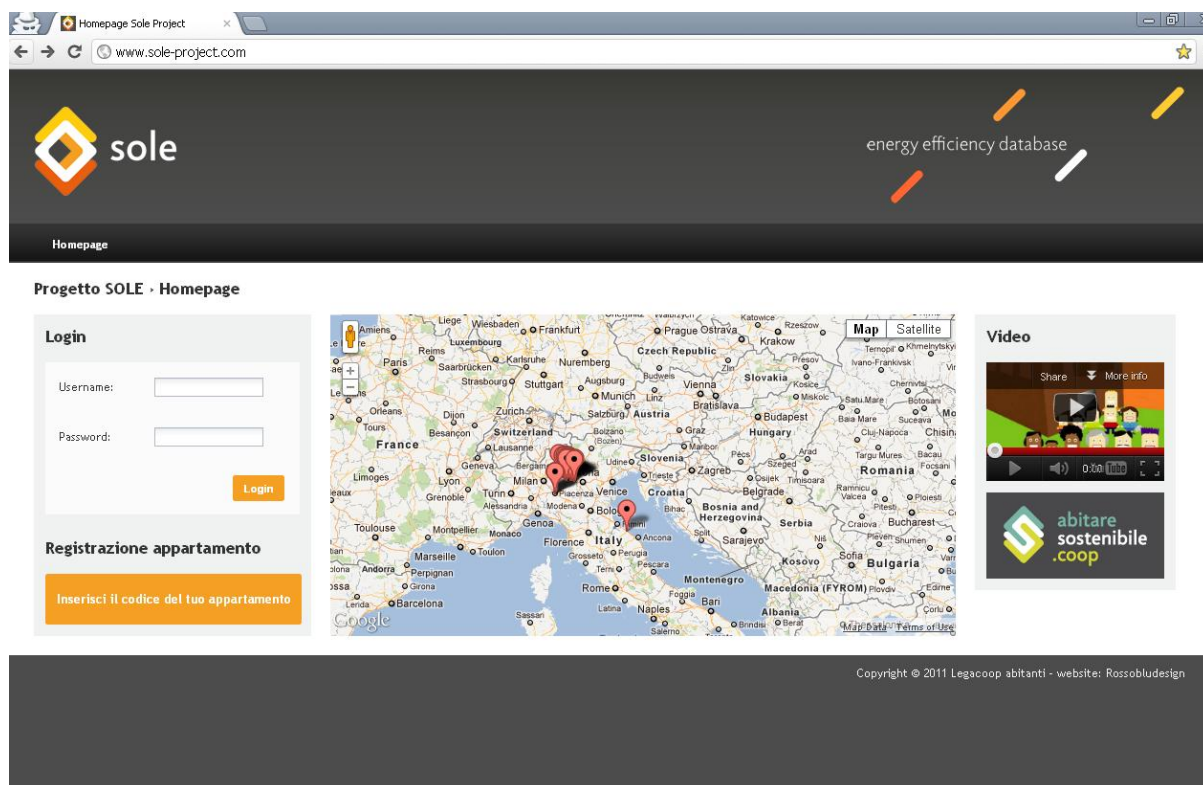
Homepage Sole Project

www.sole-project.com

sole

energy efficiency database

Homepage

Progetto SOLE › Homepage

Login

Username:

Password:

Login

Registrazione appartamento

Inserisci il codice del tuo appartamento

Map Satellite

Liege Wiesbaden Frankfurt Prague Ostrava Krakow Rzeszow Amiens Luxembourg Czech Republic Paris Reims Saarbrücken Karlsruhe Nuremberg Strasbourg Stuttgart Augsburg Vienna Slovakia Munich Linz Bratislava Orleans Dijon Zurich Salzburg Austria Budapest Tours Besançon Switzerland Graz Hungary France Lausanne Slovenia Geneva Udine Trieste Zagreb Romania Limoges Lyon Milan Venice Croatia Belgrade Grenoble Turin Piacenza Bosnia and Herzegovina Serbia Genoa Modena Bologna Toulouse Montpellier Monaco Florence Italy Sarajevo Bucharest Marseille Toulon Perugia Ancona Sofia Bulgaria Andorra Perpignan Kosovo Montenegro Rome Barcelona Bari Macedonia (FYROM) Naples Albania Sassari

Google Map Data Terms of Use

Video

Share More info

abitare sostenibile .coop

Copyright © 2011 Legacoop abitanti - website: Rossobludesign